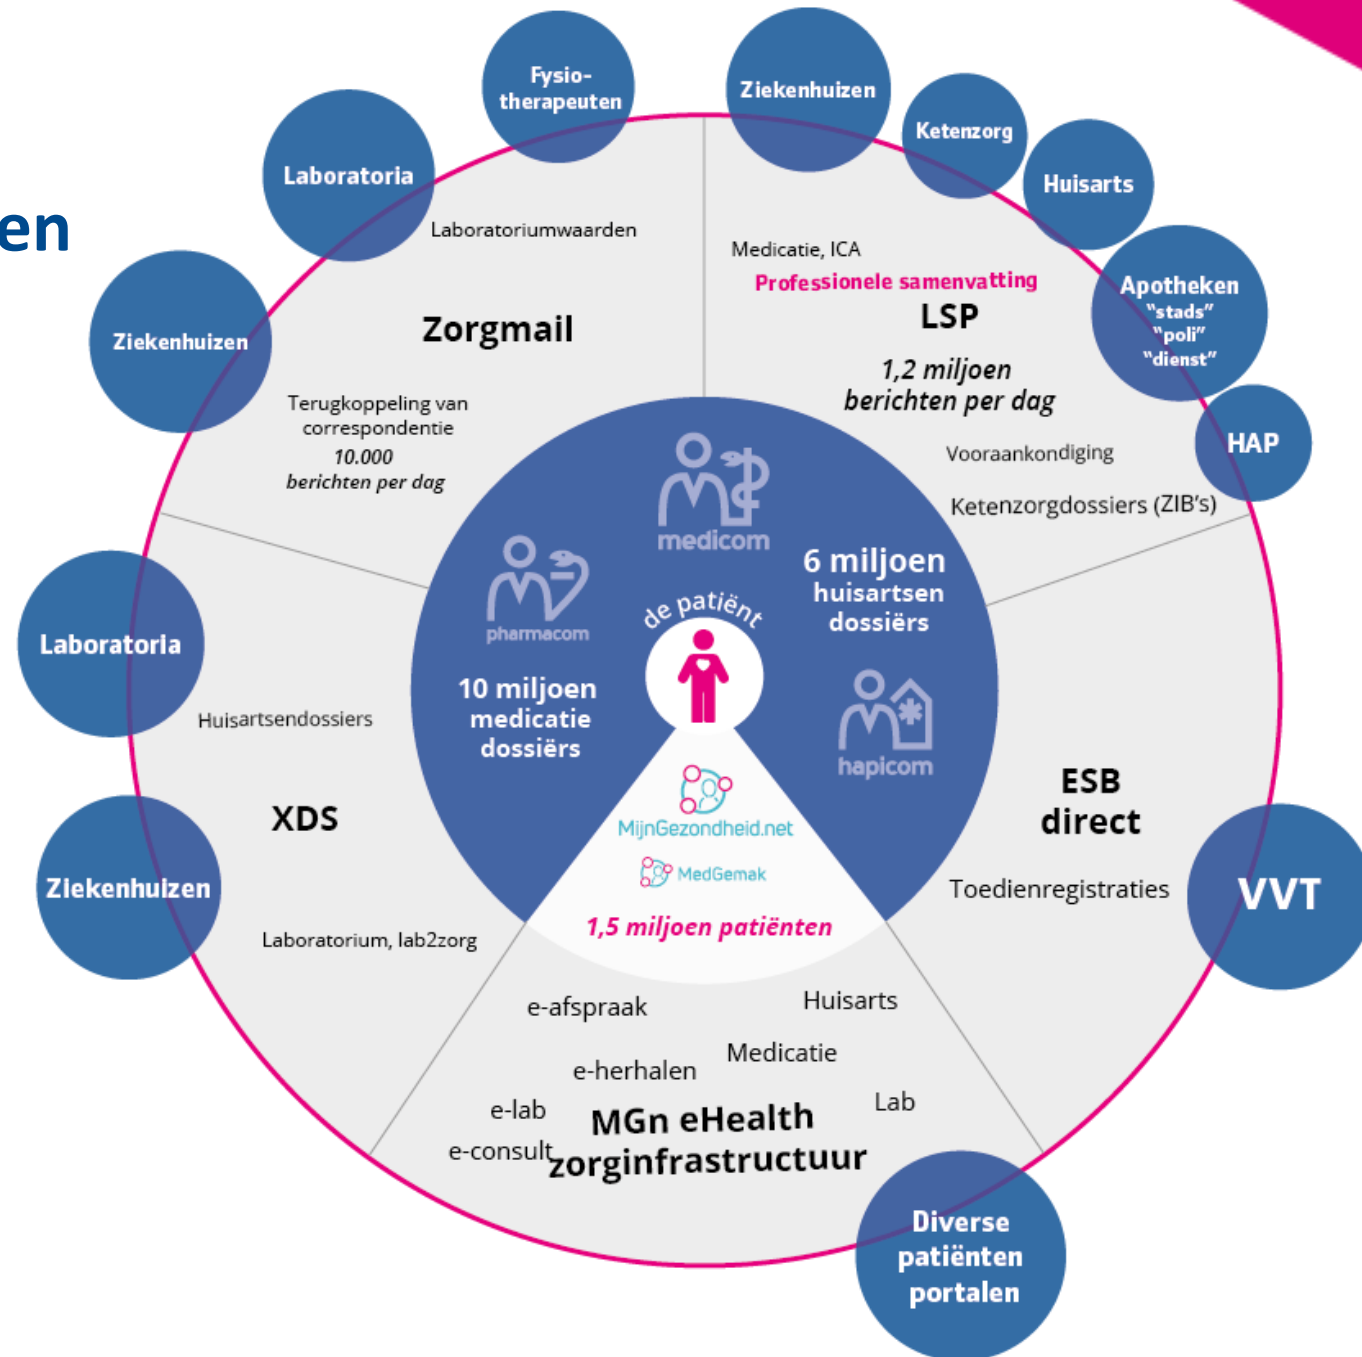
en

Fysio-therapeuten

Ziekenhuizen

Ketenzorg

Huisarts

Laboratoria

Laboratoriumwaarden

Medicatie, ICA

Professionele samenvatting

LSP

Apotheken "stads" "poli" "dienst"

Ziekenhuizen

Zorgmail

1,2 miljoen berichten per dag

HAP

Terugkoppeling van correspondentie

10.000 berichten per dag

Vooraankondiging

Ketenzorgdossiers (ZIB's)

medicom

pharmacom

6 miljoen huisartsen dossiërs

de patiënt

Laboratoria

10 miljoen medicatie dossiërs

hapicom

Huisartsendossiers

MijnGezondheid.net

ESB direct

XDS

MedGemak

Toedienregistraties

VVT

Ziekenhuizen

1,5 miljoen patiënten

Laboratorium, lab2zorg

e-afspraak

Huisarts

Medicatie

e-herhalen

Lab

e-lab

MGn eHealth

e-consult

zorginfrastructuur

Diverse patiënten portalen